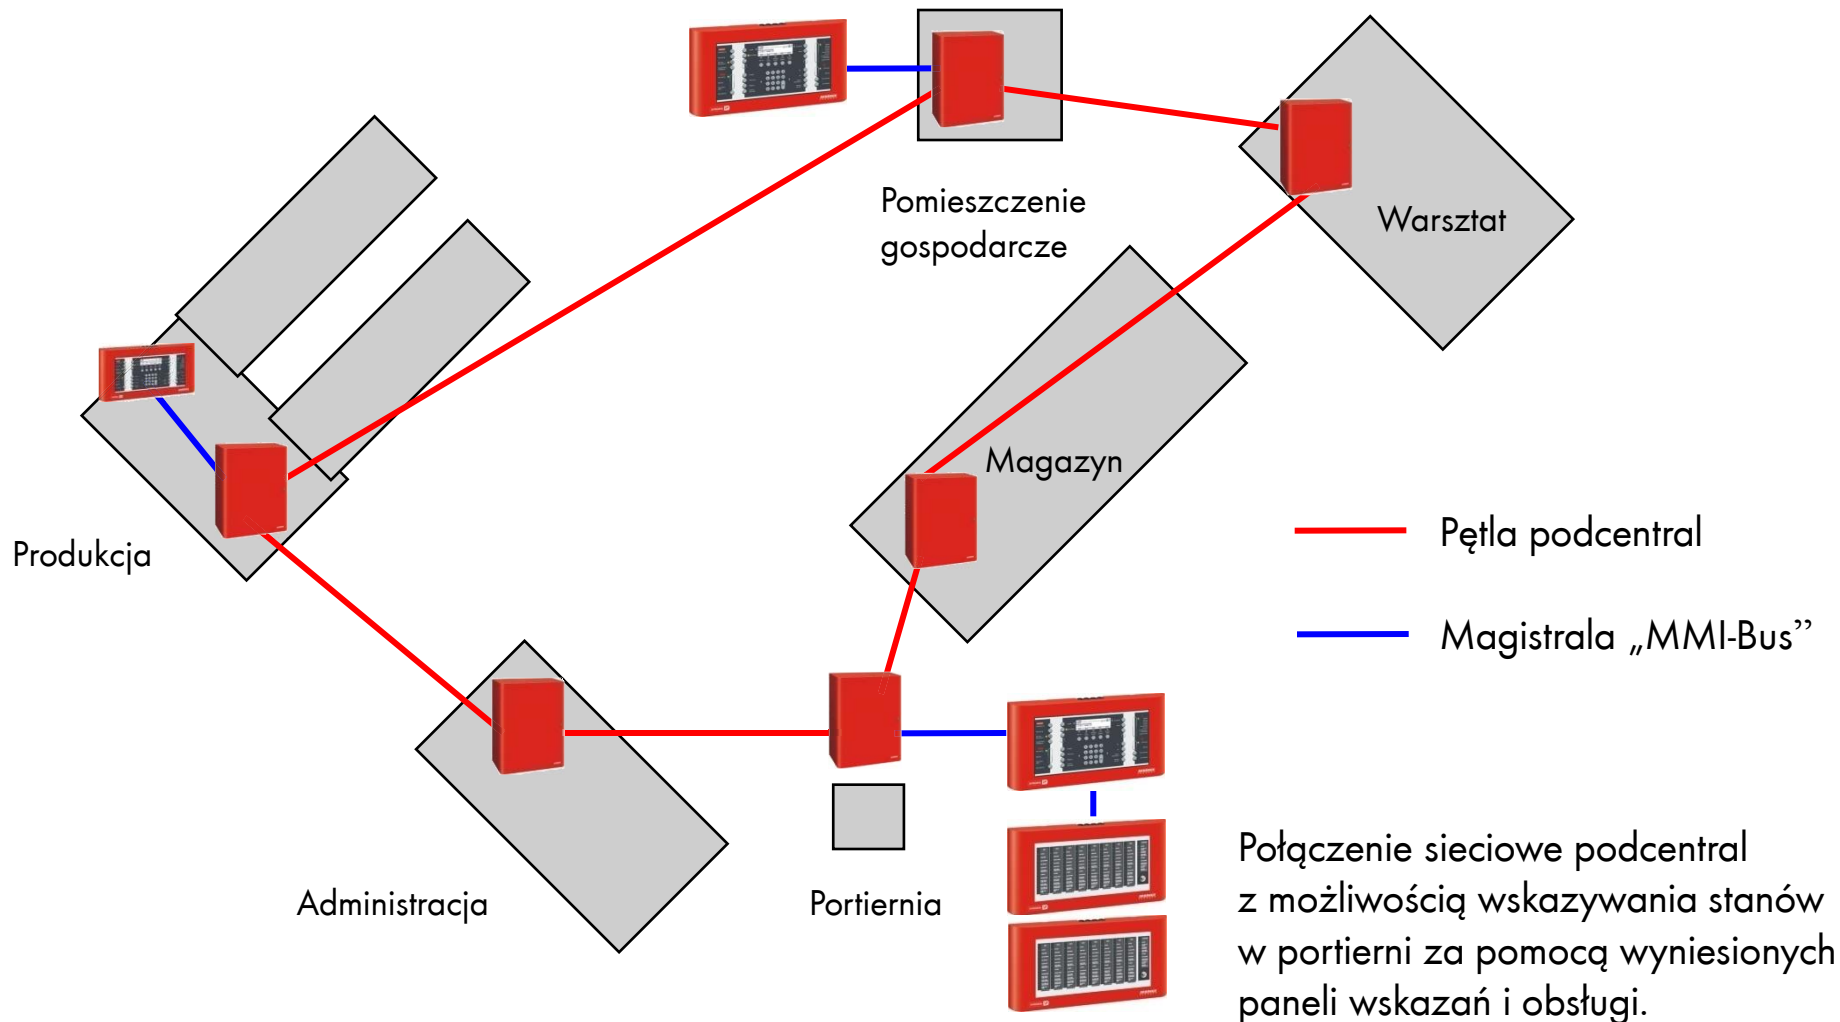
Pomieszczenie gospodarcze

Warsztat

Magazyn

Produkcja

Administracja

Portiernia

Pętla podcentral

Magistrala „MMI-Bus"

Połączenie sieciowe podcentral z możliwością wskazywania stanów w portierni za pomocą wyniesionych paneli wskazań i obsługi.